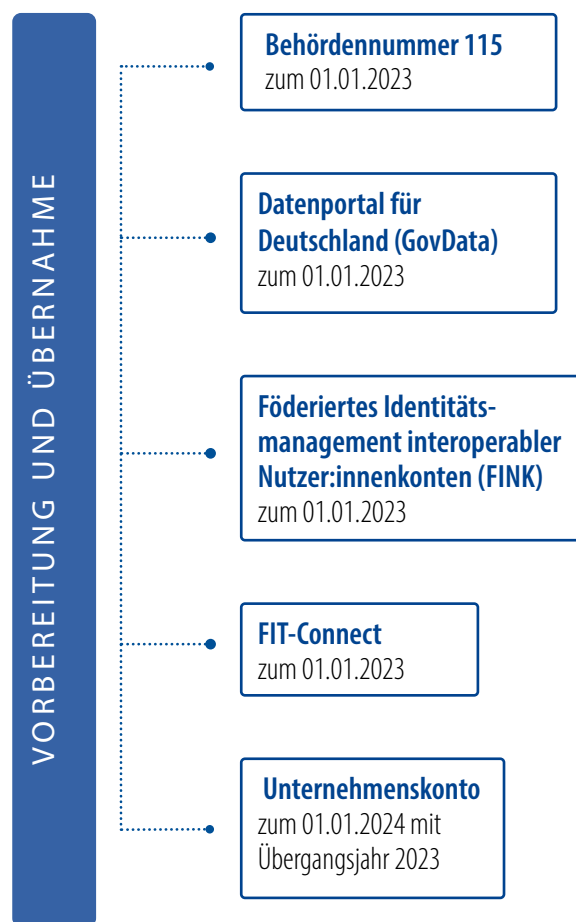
VORBEREITUNG UND ÜBERNAHME

Behördennummer 115
zum 01.01.2023

Datenportal für Deutschland (GovData)
zum 01.01.2023

Föderiertes Identitätsmanagement interoperabler Nutzer:innenkonten (FINK)
zum 01.01.2023

FIT-Connect
zum 01.01.2023

Unternehmenskonto
zum 01.01.2024 mit Übergangsjahr 2023